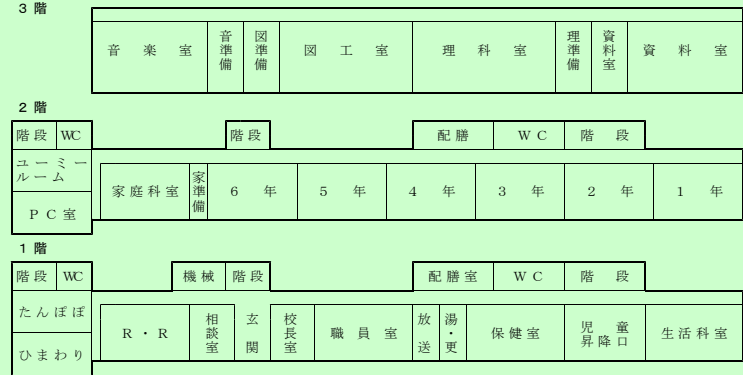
3 階

音 楽 室 | 音準備 | 図準備 | 図 工 室 | 理 科 室 | 理準備 | 資料室 | 資 料 室

2 階

階段 | WC | 階段 | 配膳 | W C | 階 段

ユーミールーム | PC室

家庭科室 | 家準備 | 6 年 | 5 年 | 4 年 | 3 年 | 2 年 | 1 年

1 階

階段 | WC | 機械 | 階段 | 配膳室 | W C | 階 段

たんぽぽ | ひまわり

R・R | 相談室 | 玄関 | 校長室 | 職 員 室 | 放送 | 湯・更 | 保健室 | 児童昇降口 | 生活科室